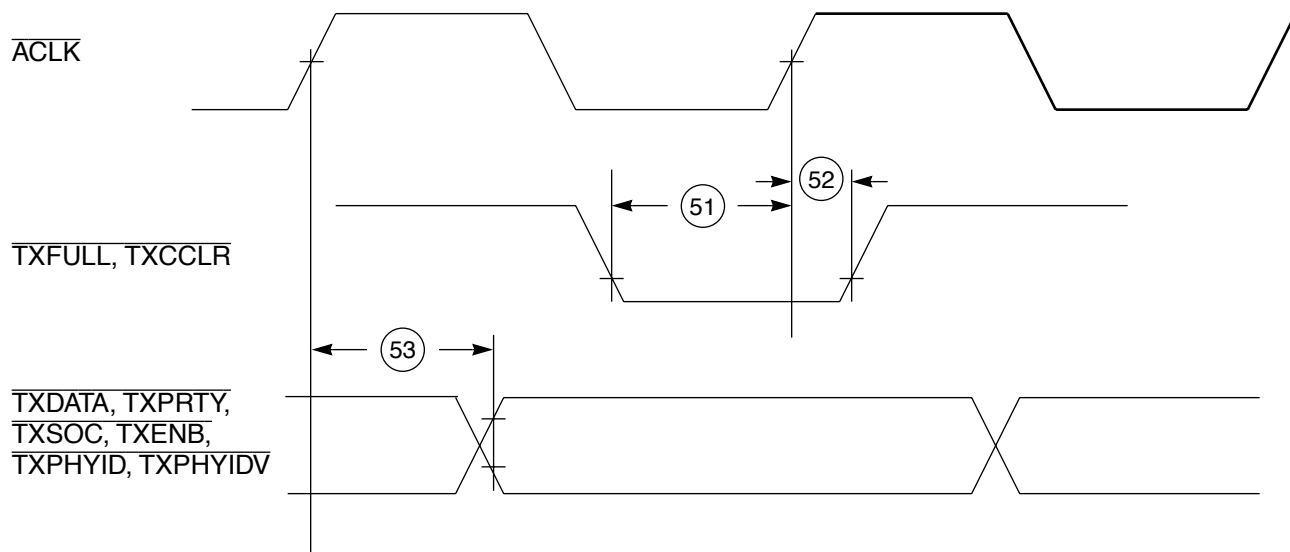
$\overline{\text{ACLK}}$

51

52

$\overline{\text{TXFULL}}$, $\overline{\text{TXCCLR}}$

53

$\overline{\text{TXDATA}}$, $\overline{\text{TXPRTY}}$, $\overline{\text{TXSOC}}$, $\overline{\text{TXENB}}$, $\overline{\text{TXPHYID}}$, $\overline{\text{TXPHYIDV}}$